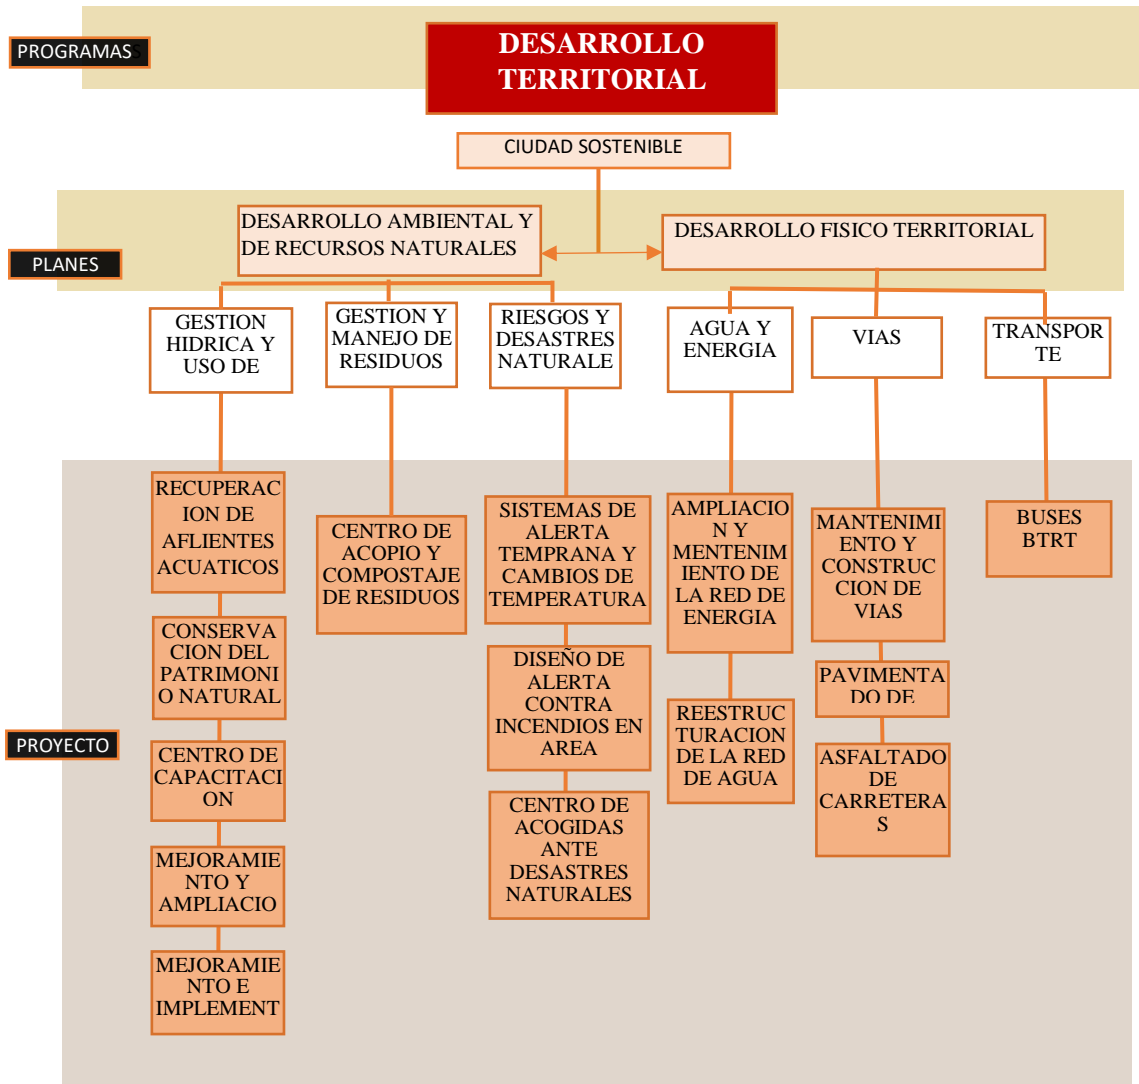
PROGRAMAS

DESARROLLO TERRITORIAL

CIUDAD SOSTENIBLE

PLANES

DESARROLLO AMBIENTAL Y DE RECURSOS NATURALES

DESARROLLO FISICO TERRITORIAL

GESTION HIDRICA Y USO DE

GESTION Y MANEJO DE RESIDUOS

RIESGOS Y DESASTRES NATURALE

AGUA Y ENERGIA

VIAS

TRANSPORTE

PROYECTO

RECUPERACION DE AFLIENTES ACUATICOS

CONSERVACION DEL PATRIMONIO NATURAL

CENTRO DE CAPACITACION

MEJORAMIENTO Y AMPLIACIO

MEJORAMIENTO E IMPLEMENT

CENTRO DE ACOPIO Y COMPOSTAJE DE RESIDUOS

SISTEMAS DE ALERTA TEMPRANA Y CAMBIOS DE TEMPERATURA

DISEÑO DE ALERTA CONTRA INCENDIOS EN AREA

CENTRO DE ACOGIDAS ANTE DESASTRES NATURALES

AMPLIACION Y MENTENIMIENTO DE LA RED DE ENERGIA

REESTRUCTURACION DE LA RED DE AGUA

MANTENIMIENTO Y CONSTRUCCION DE VIAS

PAVIMENTADO DE

ASFALTADO DE CARRETERAS

BUSES BTRT